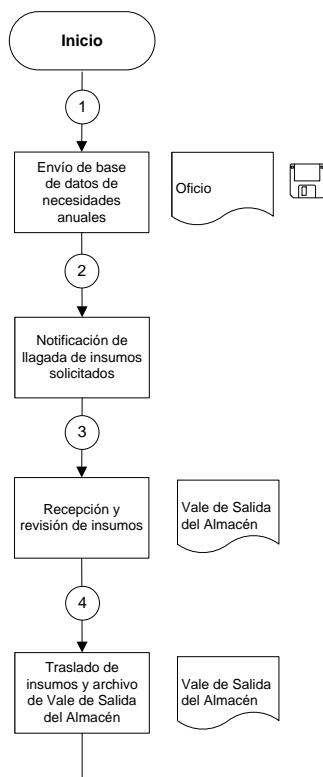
Inicio

1

Envío de base de datos de necesidades anuales

Oficio

2

Notificación de llagada de insumos solicitados

3

Recepción y revisión de insumos

Vale de Salida del Almacén

4

Traslado de insumos y archivo de Vale de Salida del Almacén

Vale de Salida del Almacén